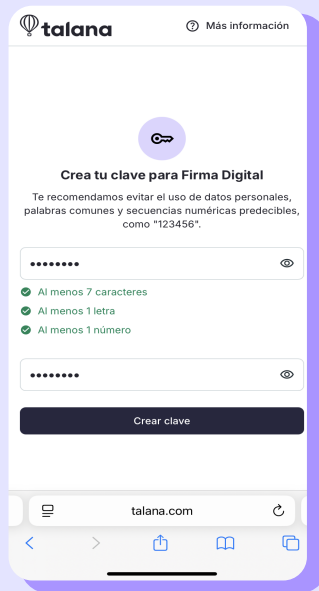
talana

Más información

Crea tu clave para Firma Digital

Te recomendamos evitar el uso de datos personales, palabras comunes y secuencias numéricas predecibles, como "123456".

••••••••

Al menos 7 caracteres
Al menos 1 letra
Al menos 1 número

••••••••

Crear clave

talana.com